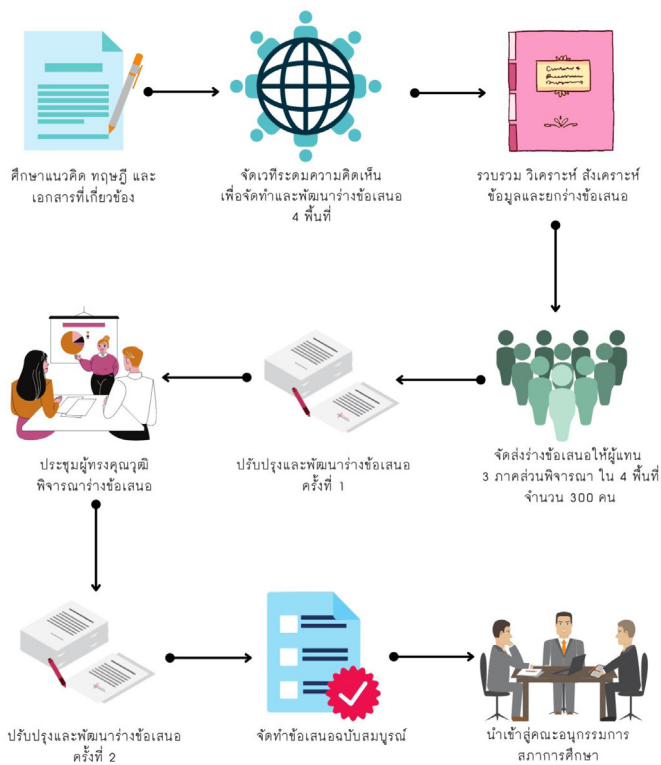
ศึกษาแนวคิด ทฤษฎี และเอกสารที่เกี่ยวข้อง

จัดเวทีระดมความคิดเห็นเพื่อจัดทำและพัฒนาร่างข้อเสนอ 4 พื้นที่

รวบรวม วิเคราะห์ สังเคราะห์ข้อมูลและยกร่างข้อเสนอ

จัดส่งร่างข้อเสนอให้ผู้แทน 3 ภาคส่วนพิจารณา ใน 4 พื้นที่ จำนวน 300 คน

ปรับปรุงและพัฒนาร่างข้อเสนอ ครั้งที่ 1

ประชุมผู้ทรงคุณวุฒิพิจารณาร่างข้อเสนอ

ปรับปรุงและพัฒนาร่างข้อเสนอ ครั้งที่ 2

จัดทำข้อเสนอฉบับสมบูรณ์

นำเข้าสู่คณะอนุกรรมการสภาการศึกษา